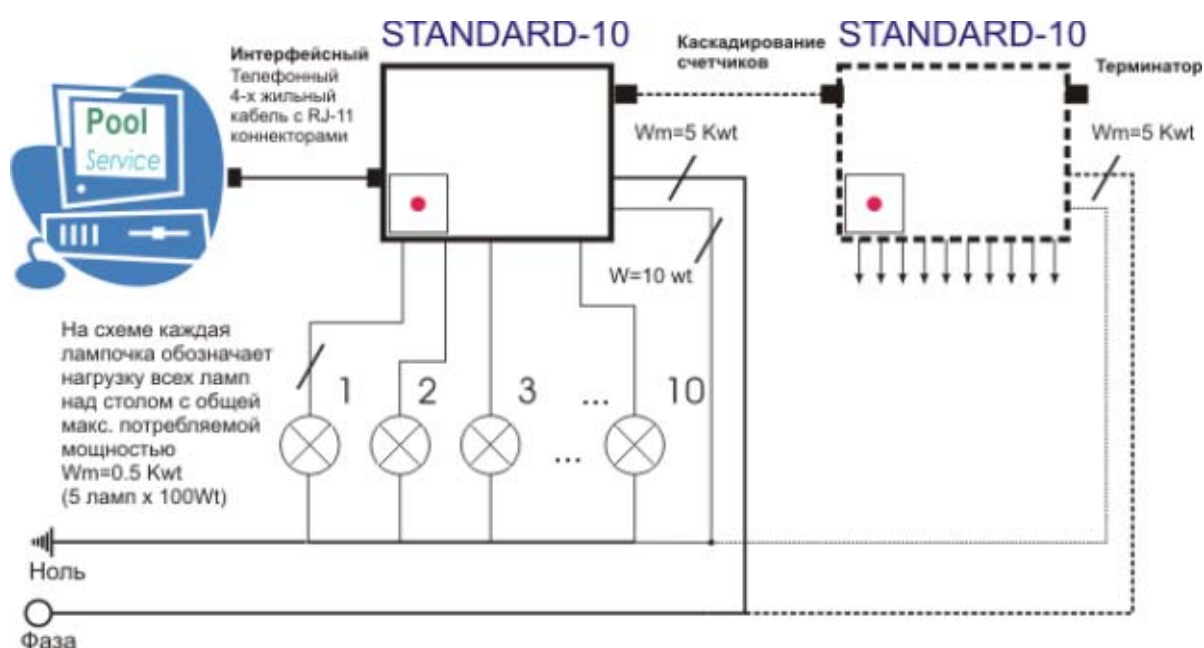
Pool
Service

Интерфейсный
Телефонный
4-х жильный
кабель с RJ-11
коннекторами

STANDARD-10

Каскадирование
счетчиков

STANDARD-10

Терминатор

Wm=5 Kwt

Wm=5 Kwt

W=10 wt

На схеме каждая лампочка обозначает нагрузку всех ламп над столом с общей макс. потребляемой мощностью
Wm=0.5 Kwt
(5 ламп x 100Wt)

1 2 3 ... 10

...

Ноль

Фаза